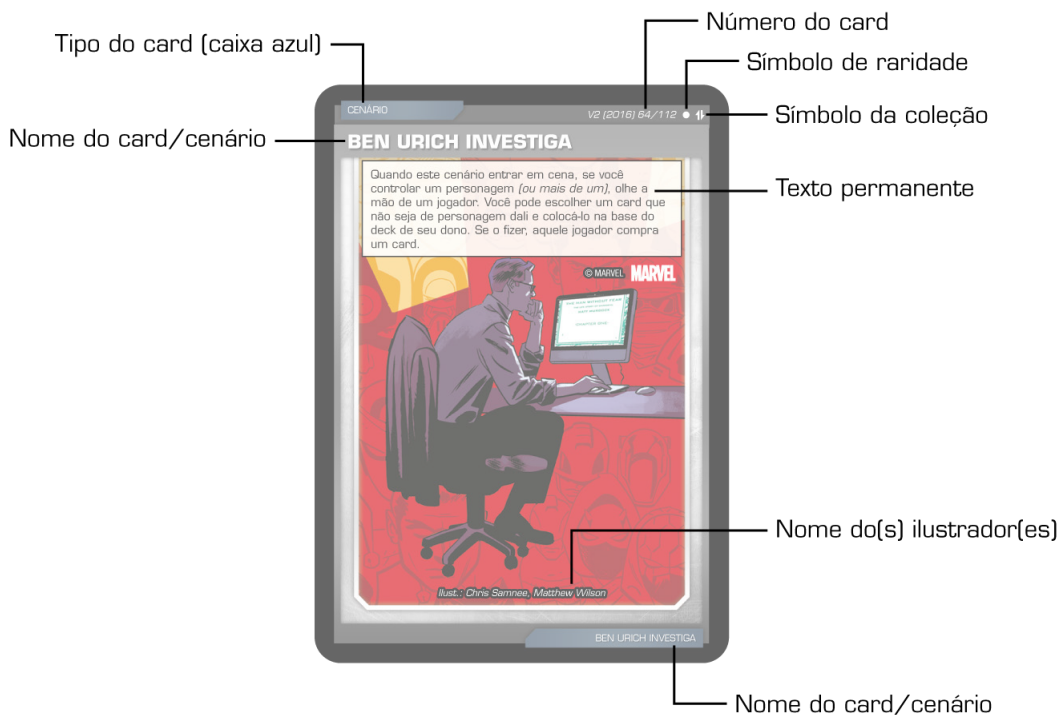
Tipo do card (caixa azul)

Número do card

Símbolo de raridade

Símbolo da coleção

Nome do card/cenário

Texto permanente

Nome do(s) ilustrador(es)

Nome do card/cenário

CENÁRIO

V2 (2016) 64/112

BEN URICH INVESTIGA

Quando este cenário entrar em cena, se você controlar um personagem *(ou mais de um)*, olhe a mão de um jogador. Você pode escolher um card que não seja de personagem dali e colocá-lo na base do deck de seu dono. Se o fizer, aquele jogador compra um card.

© MARVEL MARVEL

Ilust.: Chris Samnee, Matthew Wilson

BEN URICH INVESTIGA